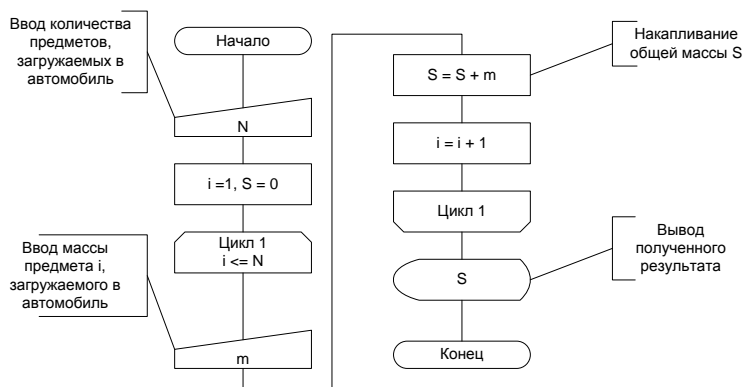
Ввод количества предметов, загружаемых в автомобиль

Начало

N

i =1, S = 0

Ввод массы предмета i, загружаемого в автомобиль

Цикл 1
i <= N

m

Накапливание общей массы S

S = S + m

i = i + 1

Цикл 1

Вывод полученного результата

S

Конец